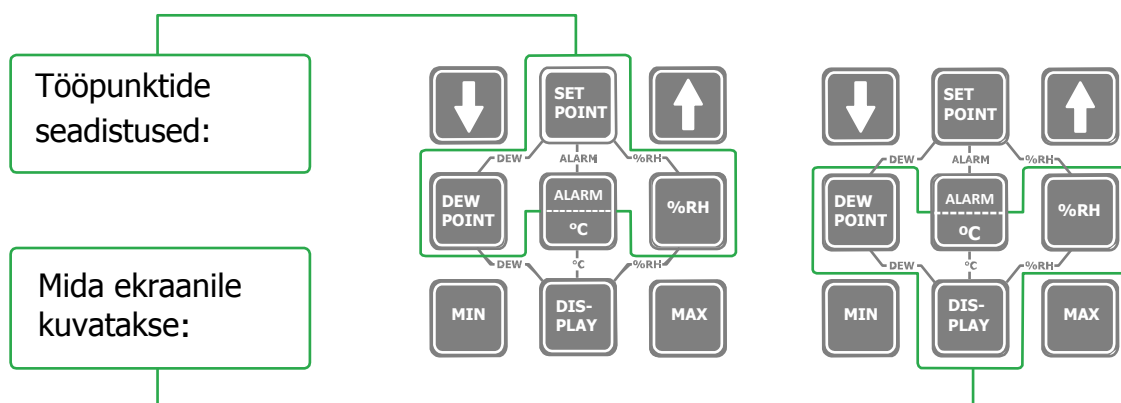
Tööpunktide seadistused:

Mida ekraanile kuvatakse:

SET POINT

DEW ALARM %RH

DEW POINT

ALARM
ºC

%RH

DEW ºC %RH

MIN

DIS-PLAY

MAX

SET POINT

DEW ALARM %RH

DEW POINT

ALARM
ºC

%RH

DEW ºC %RH

MIN

DIS-PLAY

MAX